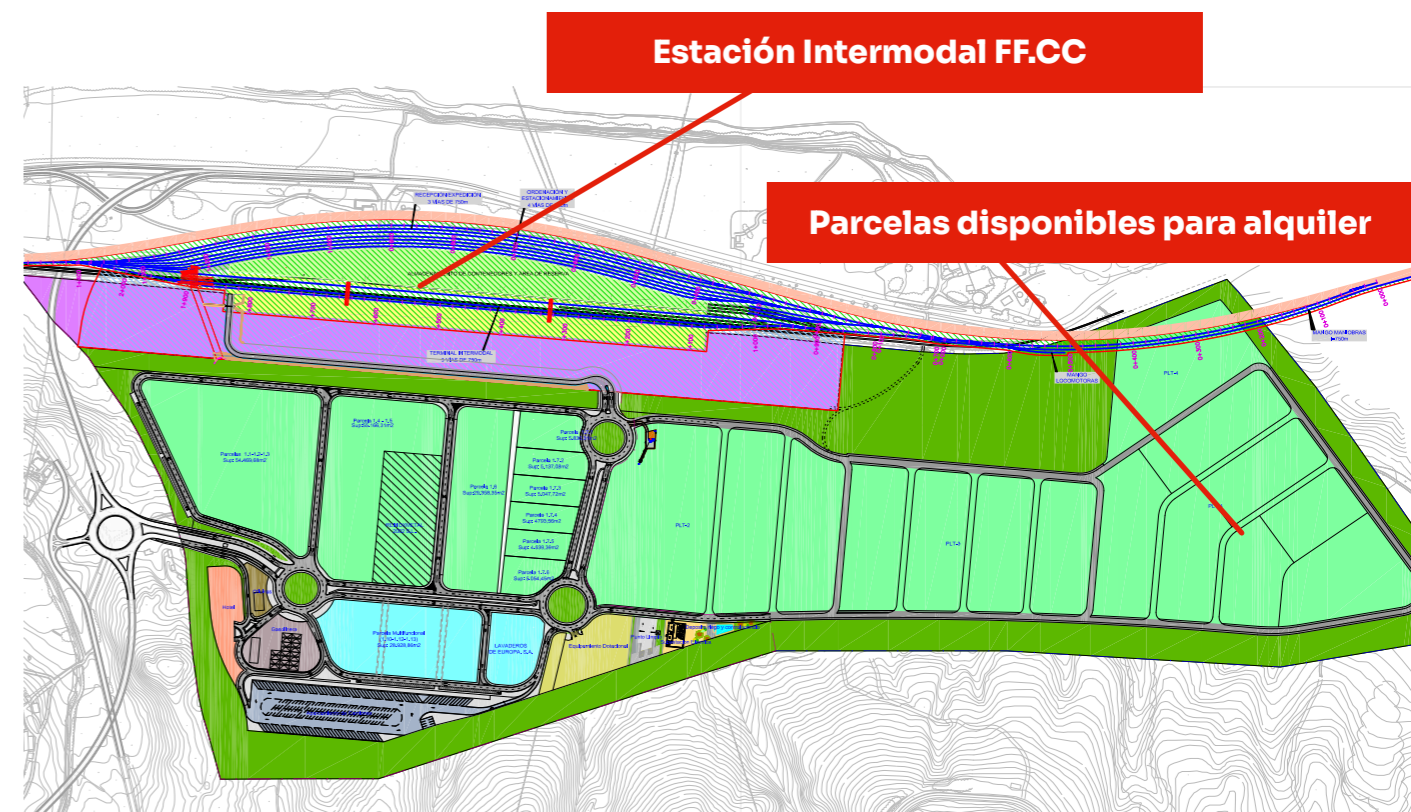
Estación Intermodal FF.CC

Parcelas disponibles para alquiler

RECEPCIÓN/EXPEDICIÓN
3 VÍAS DE 750m

ORDENACIÓN Y
ESTACIONAMIENTO
4 VÍAS DE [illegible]

TERMINAL INTERMODAL
3 VÍAS DE 750m

MANIOBRAS
750m

MANGO
LOCOMOTORAS

PLT-4

PLT-2

PLT-3

Parcela 1.1+1.2+1.3
Supf. 54.469,68m2

Parcela 1.4 + 1.5
Supf. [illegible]

Parcela 1.6
Supf. 26.368,55m2

Parcela 1.7.1
Supf. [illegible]

Parcela 1.7.2
Supf. 5.137,58m2

Parcela 1.7.3
Supf. 5.047,72m2

Parcela 1.7.4
Supf. 4705,59m2

Parcela 1.7.5
Supf. 4.839,38m2

Parcela 1.7.6
Supf. 5.064,45m2

Parcela Multifuncional
(1.10+1.11+1.12+1.13)
Supf. 25.828,86m2

LAVADEROS
DE EUROPA, S.L.

Equipamiento Dotacional

Punto Limpio

Hotel

Gasolinera